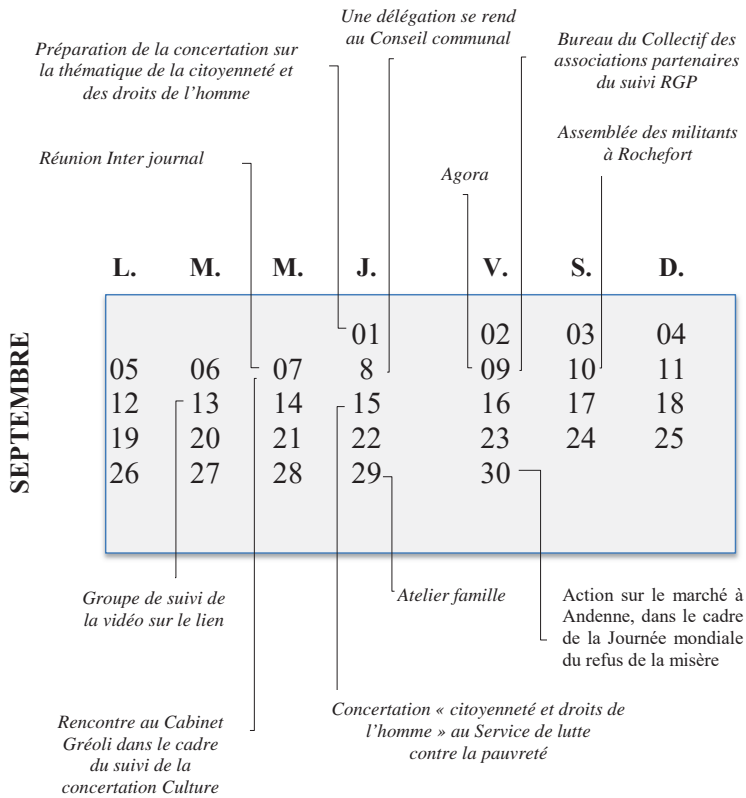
Une délégation se rend au Conseil communal

Préparation de la concertation sur la thématique de la citoyenneté et des droits de l'homme

Bureau du Collectif des associations partenaires du suivi RGP

Assemblée des militants à Rochefort

Réunion Inter journal

Agora

SEPTEMBRE

| L. | M. | M. | J. | V. | S. | D. |
|---|---|---|---|---|---|---|
| | | | 01 | 02 | 03 | 04 |
| 05 | 06 | 07 | 8 | 09 | 10 | 11 |
| 12 | 13 | 14 | 15 | 16 | 17 | 18 |
| 19 | 20 | 21 | 22 | 23 | 24 | 25 |
| 26 | 27 | 28 | 29 | 30 | | |

Groupe de suivi de la vidéo sur le lien

Atelier famille

Action sur le marché à Andenne, dans le cadre de la Journée mondiale du refus de la misère

Concertation « citoyenneté et droits de l'homme » au Service de lutte contre la pauvreté

Rencontre au Cabinet Gréoli dans le cadre du suivi de la concertation Culture